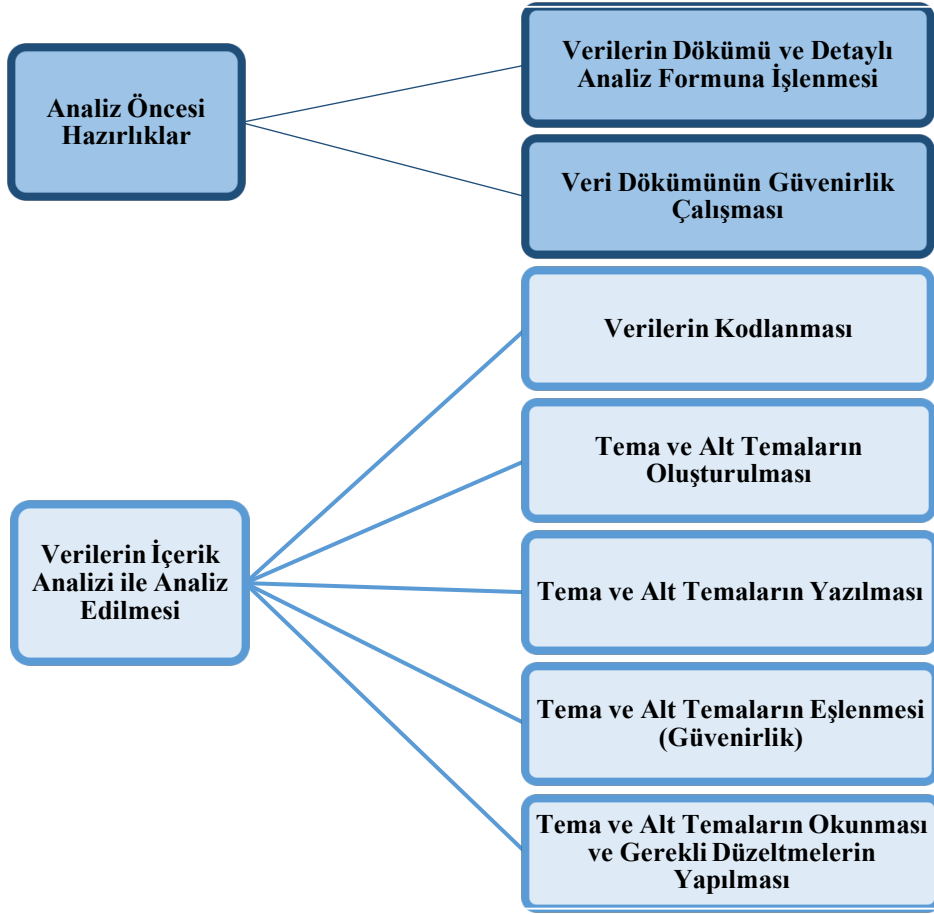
Analiz Öncesi Hazırlıklar

Verilerin Dökümü ve Detaylı Analiz Formuna İşlenmesi

Veri Dökümünün Güvenirlik Çalışması

Verilerin İçerik Analizi ile Analiz Edilmesi

Verilerin Kodlanması

Tema ve Alt Temaların Oluşturulması

Tema ve Alt Temaların Yazılması

Tema ve Alt Temaların Eşlenmesi (Güvenirlik)

Tema ve Alt Temaların Okunması ve Gerekli Düzeltmelerin Yapılması